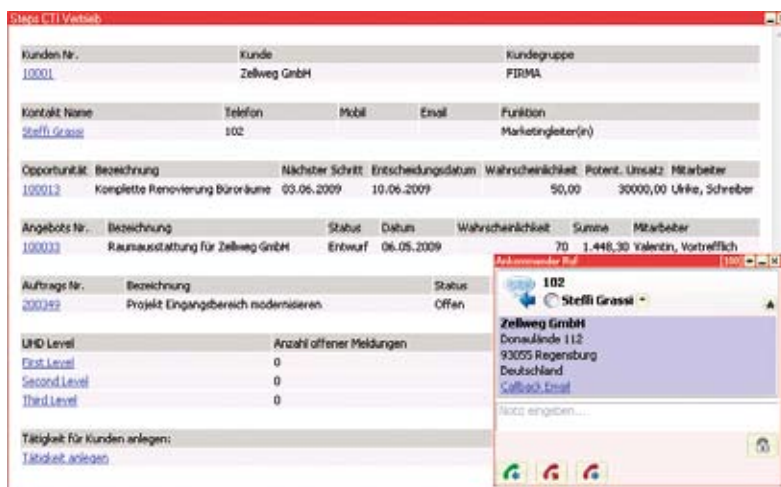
Steps CTI Vertrieb

| Kunden Nr. | Kunde | Kundegruppe |
|---|---|---|
| 10001 | Zellweg GmbH | FIRMA |

| Kontakt Name | Telefon | Mobil | Email | Funktion |
|---|---|---|---|---|
| Steffi Grassl | 102 | | | Marketingleiter(in) |

| Opportunität | Bezeichnung | Nächster Schritt | Entscheidungsdatum | Wahrscheinlichkeit | Potent. Umsatz | Mitarbeiter |
|---|---|---|---|---|---|---|
| 100013 | Komplette Renovierung Büroräume | 03.06.2009 | 10.06.2009 | 50,00 | 30000,00 | Ulrike, Schreiber |

| Angebots Nr. | Bezeichnung | Status | Datum | Wahrscheinlichkeit | Summe | Mitarbeiter |
|---|---|---|---|---|---|---|
| 100033 | Raumausstattung für Zellweg GmbH | Entwurf | 06.05.2009 | 70 | 1.448,30 | Valentin, Vortrefflich |

| Auftrags Nr. | Bezeichnung | Status |
|---|---|---|
| 200349 | Projekt Eingangsbereich modernisieren | Offen |

| UHD Level | Anzahl offener Meldungen |
|---|---|
| First Level | 0 |
| Second Level | 0 |
| Third Level | 0 |

Tätigkeit für Kunden anlegen:
Tätigkeit anlegen

Ankommender Ruf
102
Steffi Grassl
Zellweg GmbH
Donaulände 112
93055 Regensburg
Deutschland
Callback Email
Notiz eingeben....